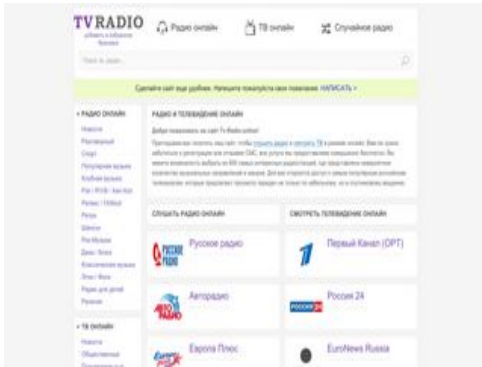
TVRADIO

Радио онлайн

ТВ онлайн

Случайное радио

Поиск по радио...

Сделайте сайт еще удобнее. Напишите пожалуйста свое пожелание. НАПИСАТЬ >

• РАДИО ОНЛАЙН

Новости

Разговорный

Спорт

Популярная музыка

Клубная музыка

Рэп / R'n'B / Хип-Хоп

Релакс / Чиллаут

Ретро

Шансон

Рок-Музыка

Джаз / Блюз

Классическая музыка

Этно / Фолк

Радио для детей

Регионы

• ТВ ОНЛАЙН

Новости

Общественные

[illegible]

РАДИО И ТЕЛЕВИДЕНИЕ ОНЛАЙН

Добро пожаловать на сайт TV-Radio.online!

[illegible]

СЛУШАТЬ РАДИО ОНЛАЙН

Русское радио

Авторадио

Европа Плюс

СМОТРЕТЬ ТЕЛЕВИДЕНИЕ ОНЛАЙН

Первый Канал (ОРТ)

Россия 24

EuroNews Russia